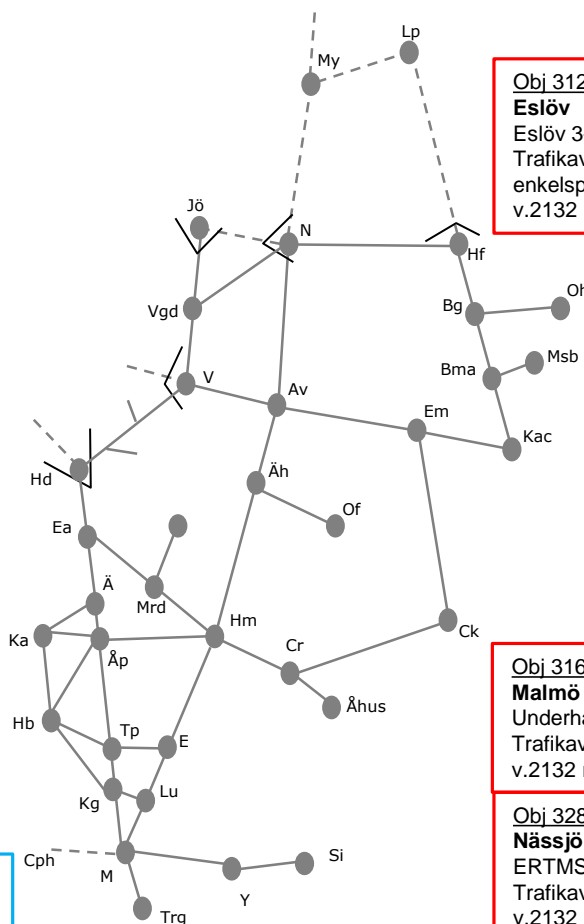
Lp
My
Obj 312
Eslöv
Eslöv 3
Trafikav
enkelsp
v.2132
Jö
N
Hf
Oh
Bg
Vgd
Msb
Bma
V
Av
Em
Kac
Hd
Äh
Of
Ea
Ä
Mrd
Hm
Ck
Ka
Åp
Cr
Obj 316
Malmö
Underha
Trafikav
v.2132
Åhus
Hb
Tp
E
Obj 328
Nässjö
ERTMS
Trafikav
v.2132
Kg
Lu
Cph
M
Si
Y
Trg